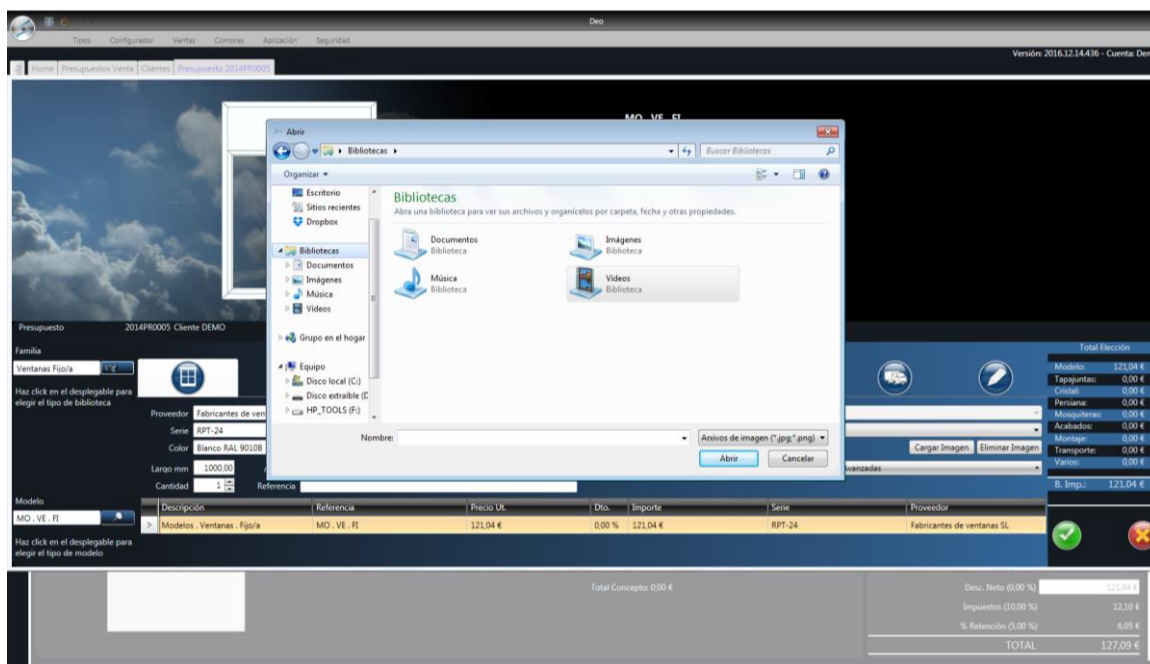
Deo

Tipos Configurador Ventas Compras Aplicación Seguridad

Versión: 2016.12.14.436 - Cuenta: Der

Home Presupuestos Venta Clientes Presupuesto 2014PR0005

MO . VE . FI

Abrir

Bibliotecas ▸

Buscar Bibliotecas

Organizar ▾

Escritorio
Sitios recientes
Dropbox
Bibliotecas
Documentos
Imágenes
Música
Vídeos
Grupo en el hogar
Equipo
Disco local (C:)
Disco extraíble (E
HP_TOOLS (F:)

Bibliotecas
Abra una biblioteca para ver sus archivos y organícelos por carpeta, fecha y otras propiedades.

Documentos
Biblioteca

Imágenes
Biblioteca

Música
Biblioteca

Vídeos
Biblioteca

Nombre:

Arivos de imagen (*.jpg;*.png)

Abrir Cancelar

Presupuesto 2014PR0005 Cliente DEMO

Familia

Ventanas Fijo/a

Haz click en el desplegable para elegir el tipo de biblioteca

Proveedor Fabricantes de ven
Serie RPT-24
Color Blanco RAL 9010B
Largo mm 1000,00
Cantidad 1
Referencia

Cargar Imagen Eliminar Imagen

avanzadas

Total Elección

| | |
|---|---|
| Modelo: | 121,04 € |
| Tapajuntas: | 0,00 € |
| Cristal: | 0,00 € |
| Persiana: | 0,00 € |
| Mosquiteras: | 0,00 € |
| Acabados: | 0,00 € |
| Montaje: | 0,00 € |
| Transporte: | 0,00 € |
| Varios: | 0,00 € |
| B. Imp.: | 121,04 € |

Modelo

MO . VE . FI

Haz click en el desplegable para elegir el tipo de modelo

| Descripción | Referencia | Precio Ut. | Dto. | Importe | Serie | Proveedor |
|---|---|---|---|---|---|---|
| Modelos . Ventanas . Fijo/a | MO . VE . FI | 121,04 € | 0,00 % | 121,04 € | RPT-24 | Fabricantes de ventanas SL |

Total Concepto: 0,00 €

| | |
|---|---|
| Desc. Neto (0,00 %) | 121,04 € |
| Impuestos (10,00 %) | 12,10 € |
| % Retención (5,00 %) | 6,05 € |
| TOTAL | 127,09 € |